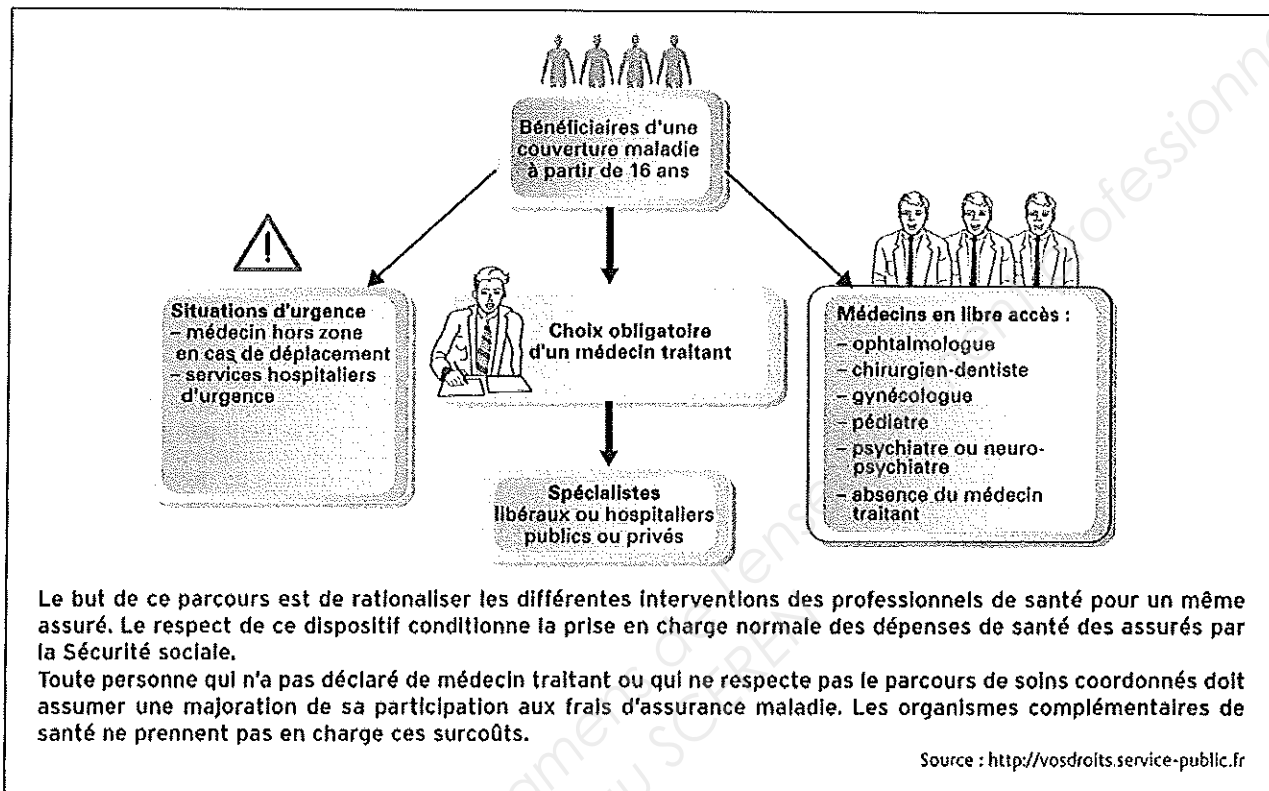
Bénéficiaires d'une couverture maladie à partir de 16 ans

Situations d'urgence
– médecin hors zone en cas de déplacement
– services hospitaliers d'urgence

Choix obligatoire d'un médecin traitant

Médecins en libre accès :
– ophtalmologue
– chirurgien-dentiste
– gynécologue
– pédiatre
– psychiatre ou neuro-psychiatre
– absence du médecin traitant

Spécialistes libéraux ou hospitaliers publics ou privés

Le but de ce parcours est de rationaliser les différentes interventions des professionnels de santé pour un même assuré. Le respect de ce dispositif conditionne la prise en charge normale des dépenses de santé des assurés par la Sécurité sociale.
Toute personne qui n'a pas déclaré de médecin traitant ou qui ne respecte pas le parcours de soins coordonnés doit assumer une majoration de sa participation aux frais d'assurance maladie. Les organismes complémentaires de santé ne prennent pas en charge ces surcoûts.

Source : http://vosdroits.service-public.fr